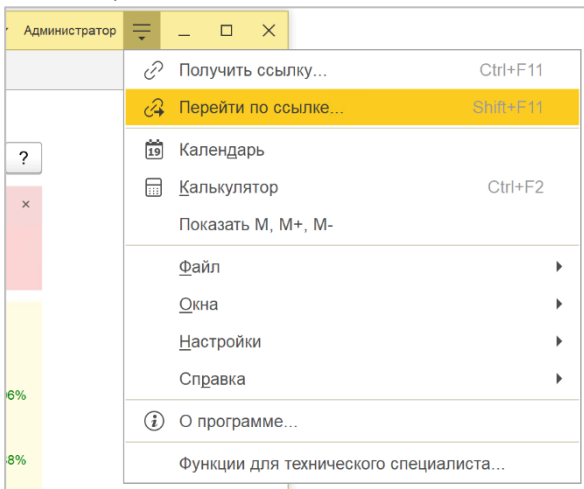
Администратор

Получить ссылку... Ctrl+F11

Перейти по ссылке... Shift+F11

19 Календарь

Калькулятор Ctrl+F2

Показать M, M+, M-

Файл

Окна

Настройки

Справка

О программе...

Функции для технического специалиста...

?

×

6%

8%